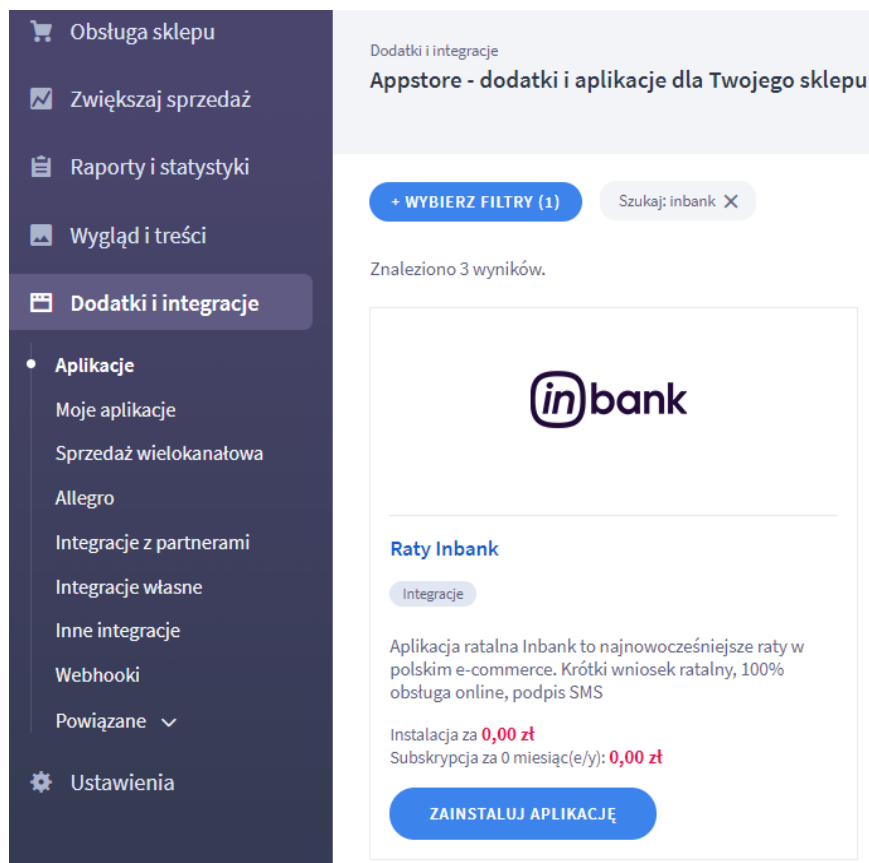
Obsługa sklepu

Zwiększaj sprzedaż

Raporty i statystyki

Wygląd i treści

Dodatki i integracje

Aplikacje

Moje aplikacje

Sprzedaż wielokanałowa

Allegro

Integracje z partnerami

Integracje własne

Inne integracje

Webhooki

Powiązane

Ustawienia

Dodatki i integracje

Appstore - dodatki i aplikacje dla Twojego sklepu

+ WYBIERZ FILTRY (1)

Szukaj: inbank

Znaleziono 3 wyników.

inbank

Raty Inbank

Integracje

Aplikacja ratalna Inbank to najnowocześniejsze raty w polskim e-commerce. Krótki wniosek ratalny, 100% obsługa online, podpis SMS

Instalacja za 0,00 zł
Subskrypcja za 0 miesiąc(e/y): 0,00 zł

ZAINSTALUJ APLIKACJĘ